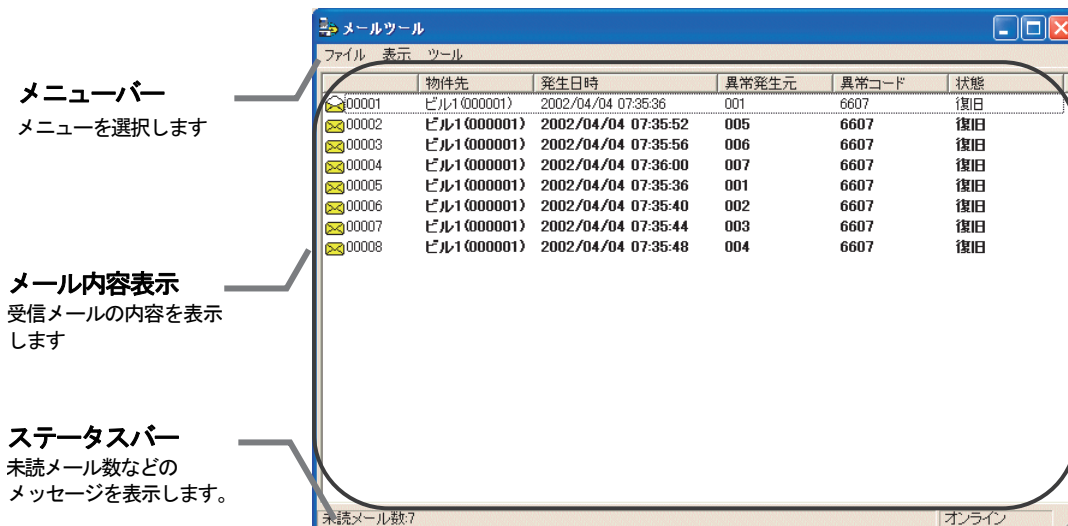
メニューバー
メニューを選択します

メール内容表示
受信メールの内容を表示します

ステータスバー
未読メール数などのメッセージを表示します。

メールツール

ファイル　表示　ツール

| | 物件先 | 発生日時 | 異常発生元 | 異常コード | 状態 |
|---|---|---|---|---|---|
| 00001 | ビル1(000001) | 2002/04/04 07:35:36 | 001 | 6607 | 復旧 |
| 00002 | ビル1(000001) | 2002/04/04 07:35:52 | 005 | 6607 | 復旧 |
| 00003 | ビル1(000001) | 2002/04/04 07:35:56 | 006 | 6607 | 復旧 |
| 00004 | ビル1(000001) | 2002/04/04 07:36:00 | 007 | 6607 | 復旧 |
| 00005 | ビル1(000001) | 2002/04/04 07:35:36 | 001 | 6607 | 復旧 |
| 00006 | ビル1(000001) | 2002/04/04 07:35:40 | 002 | 6607 | 復旧 |
| 00007 | ビル1(000001) | 2002/04/04 07:35:44 | 003 | 6607 | 復旧 |
| 00008 | ビル1(000001) | 2002/04/04 07:35:48 | 004 | 6607 | 復旧 |

未読メール数:7　オンライン